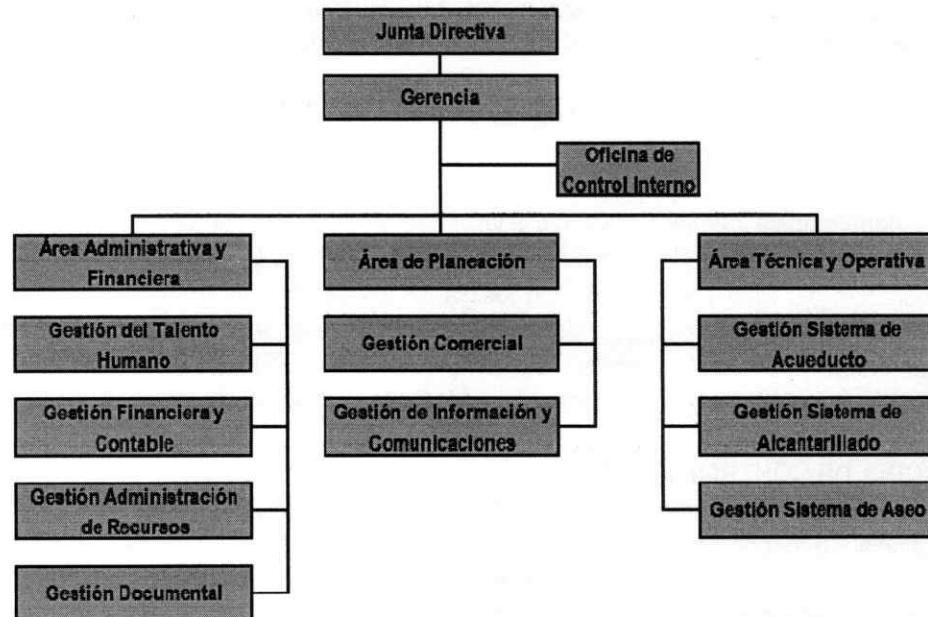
Junta Directiva

Gerencia

Oficina de Control Interno

Área Administrativa y Financiera

Gestión del Talento Humano

Gestión Financiera y Contable

Gestión Administración de Recursos

Gestión Documental

Área de Planeación

Gestión Comercial

Gestión de Información y Comunicaciones

Área Técnica y Operativa

Gestión Sistema de Acueducto

Gestión Sistema de Alcantarillado

Gestión Sistema de Aseo